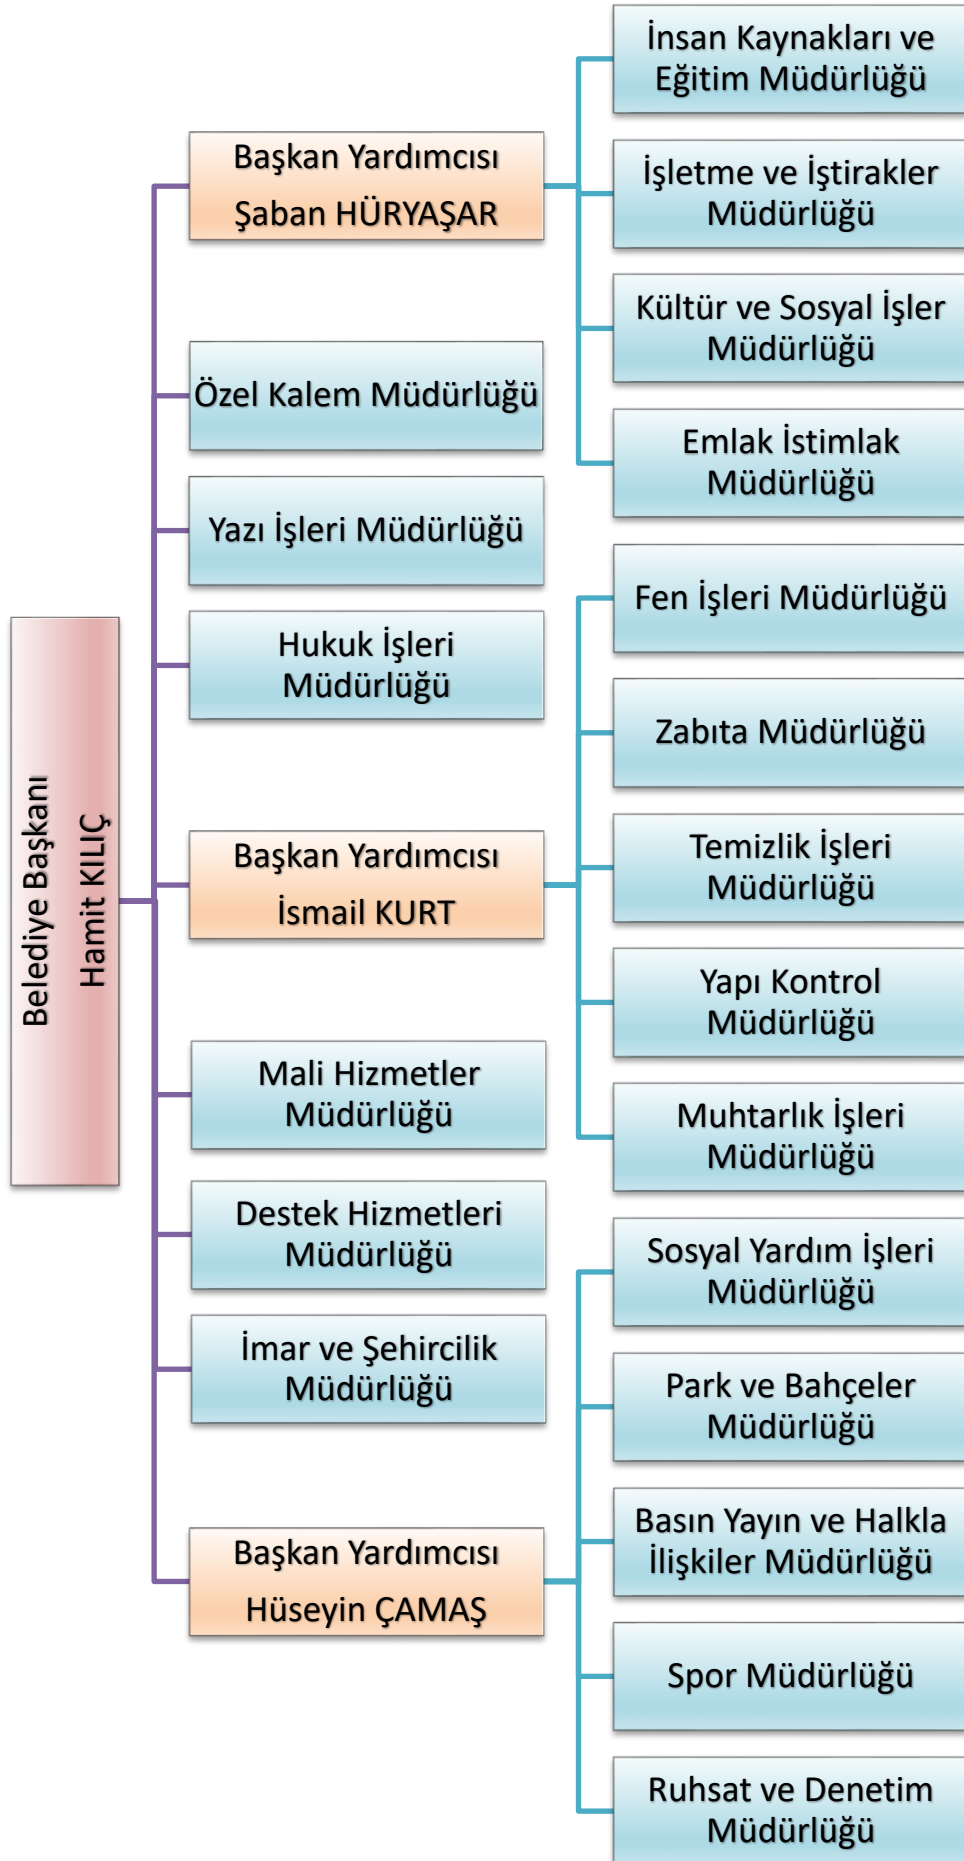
Belediye Başkanı
Hamit KILIÇ

Başkan Yardımcısı
Şaban HÜRYAŞAR

İnsan Kaynakları ve Eğitim Müdürlüğü

İşletme ve İştirakler Müdürlüğü

Kültür ve Sosyal İşler Müdürlüğü

Emlak İstimlak Müdürlüğü

Özel Kalem Müdürlüğü

Yazı İşleri Müdürlüğü

Hukuk İşleri Müdürlüğü

Başkan Yardımcısı
İsmail KURT

Fen İşleri Müdürlüğü

Zabıta Müdürlüğü

Temizlik İşleri Müdürlüğü

Yapı Kontrol Müdürlüğü

Muhtarlık İşleri Müdürlüğü

Mali Hizmetler Müdürlüğü

Destek Hizmetleri Müdürlüğü

İmar ve Şehircilik Müdürlüğü

Başkan Yardımcısı
Hüseyin ÇAMAŞ

Sosyal Yardım İşleri Müdürlüğü

Park ve Bahçeler Müdürlüğü

Basın Yayın ve Halkla İlişkiler Müdürlüğü

Spor Müdürlüğü

Ruhsat ve Denetim Müdürlüğü